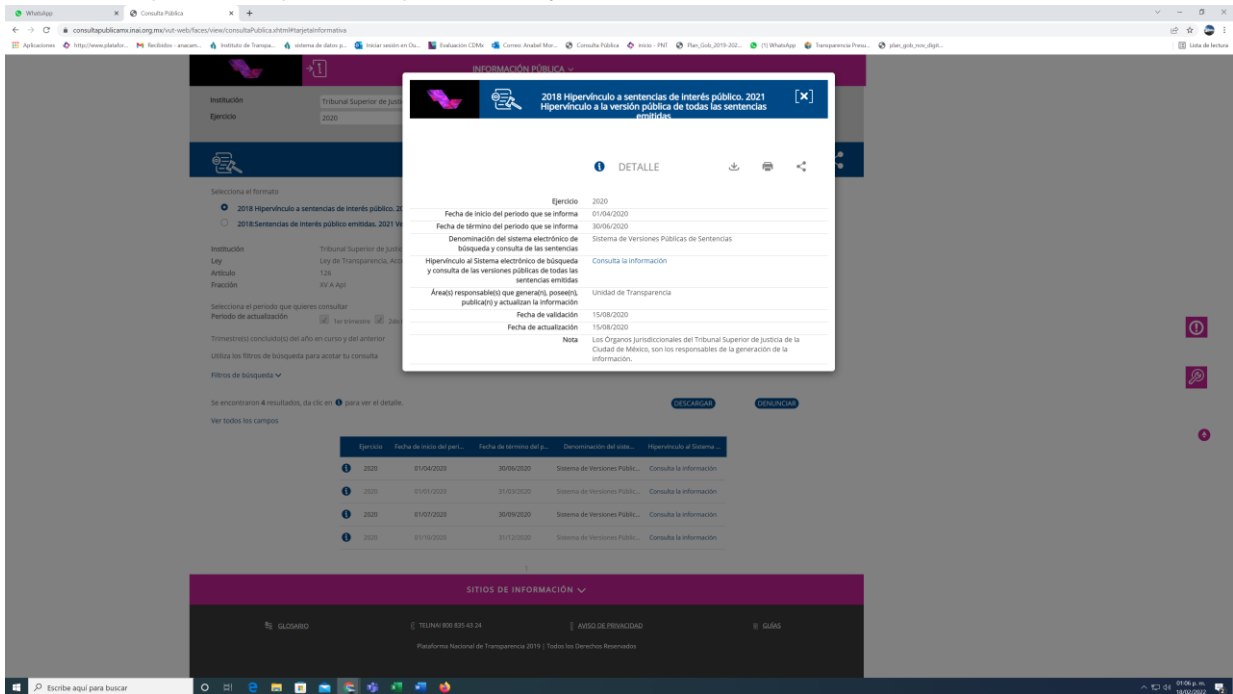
WhatsApp × Consulta Pública × +

consultapublicamx.inai.org.mx/vut-web/faces/view/consultaPublica.xhtml#tarjetaInformativa

Aplicaciones http://www.platafor... Recibidos - anacam... Instituto de Transpa... sistema de datos p... Iniciar sesión en Ou... Evaluación CDMx Correo: Anabel Mor... Consulta Pública inicio - PNT Plan_Gob_2019-202... (1) WhatsApp Transparencia Presu... plan_gob_nov_digit... Lista de lectura

INFORMACIÓN PÚBLICA

Institución Tribunal Superior de Justi
Ejercicio 2020

Selecciona el formato
2018 Hipervínculo a sentencias de interés público. 20
2018 Sentencias de interés público emitidas. 2021 V

Institución Tribunal Superior de Justi
Ley Ley de Transparencia, Acc
Artículo 126
Fracción XV A Apl

Selecciona el periodo que quieres consultar
Periodo de actualización 1er trimestre 2do

Trimestre(s) concluido(s) del año en curso y del anterior
Utiliza los filtros de búsqueda para acotar tu consulta
Filtros de búsqueda

Se encontraron 4 resultados, da clic en para ver el detalle.
Ver todos los campos

DESCARGAR DENUNCIAR

| Ejercicio | Fecha de inicio del peri... | Fecha de término del p... | Denominación del siste... | Hipervínculo al Sistema ... |
|---|---|---|---|---|
| 2020 | 01/04/2020 | 30/06/2020 | Sistema de Versiones Públic... | Consulta la información |
| 2020 | 01/01/2020 | 31/03/2020 | Sistema de Versiones Públic... | Consulta la información |
| 2020 | 01/07/2020 | 30/09/2020 | Sistema de Versiones Públic... | Consulta la información |
| 2020 | 01/10/2020 | 31/12/2020 | Sistema de Versiones Públic... | Consulta la información |

2018 Hipervínculo a sentencias de interés público. 2021 Hipervínculo a la versión pública de todas las sentencias emitidas

DETALLE

| | |
|---|---|
| Ejercicio | 2020 |
| Fecha de inicio del periodo que se informa | 01/04/2020 |
| Fecha de término del periodo que se informa | 30/06/2020 |
| Denominación del sistema electrónico de búsqueda y consulta de las sentencias | Sistema de Versiones Públicas de Sentencias |
| Hipervínculo al Sistema electrónico de búsqueda y consulta de las versiones públicas de todas las sentencias emitidas | Consulta la información |
| Área(s) responsable(s) que genera(n), posee(n), publica(n) y actualizan la información | Unidad de Transparencia |
| Fecha de validación | 15/08/2020 |
| Fecha de actualización | 15/08/2020 |
| Nota | Los Órganos Jurisdiccionales del Tribunal Superior de Justicia de la Ciudad de México, son los responsables de la generación de la información. |

SITIOS DE INFORMACIÓN

GLOSARIO | TELINAI 800 835 43 24 | AVISO DE PRIVACIDAD | GUÍAS

Plataforma Nacional de Transparencia 2019 | Todos los Derechos Reservados

Escribe aquí para buscar

01:06 p. m.
10/02/2022